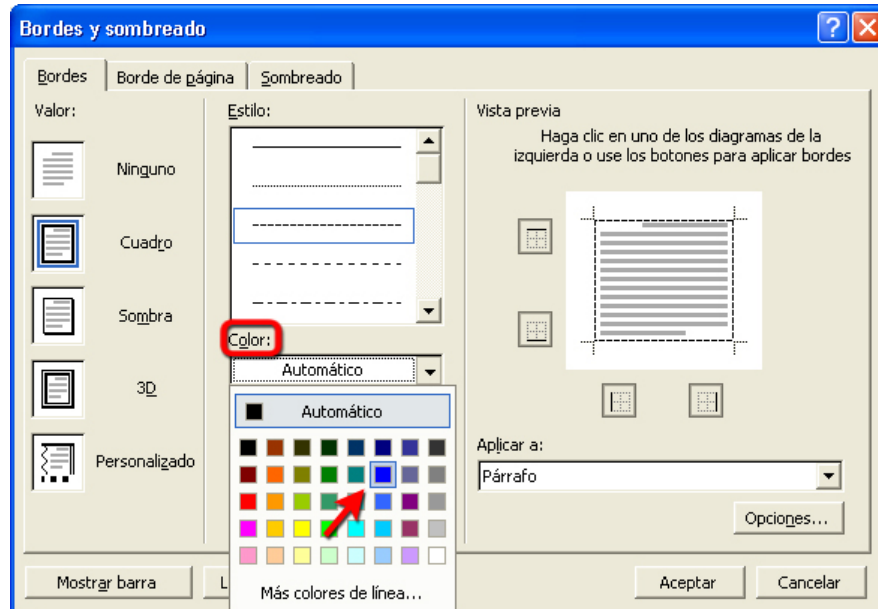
Bordes y sombreado

Bordes | Borde de página | Sombreado

Valor:

Ninguno

Cuadro

Sombra

3D

Personalizado

Estilo:

Color:

Automático

Automático

Más colores de línea...

Vista previa

Haga clic en uno de los diagramas de la izquierda o use los botones para aplicar bordes

Aplicar a:

Párrafo

Opciones...

Mostrar barra

L

Aceptar

Cancelar